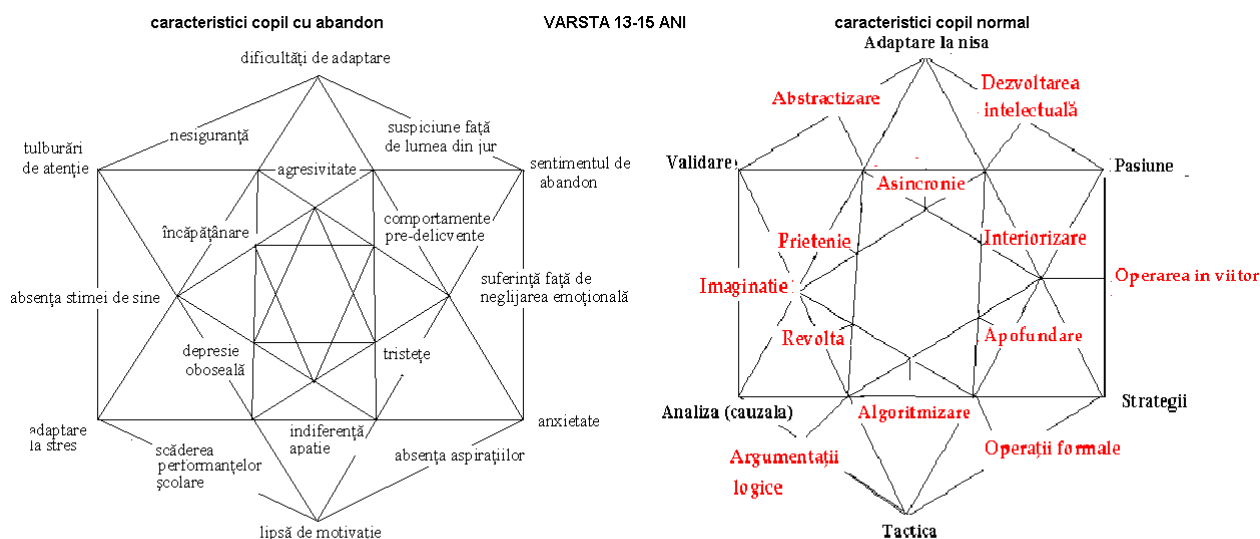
caracteristici copil cu abandon

VARSTA 13-15 ANI

caracteristici copil normal

dificultăți de adaptare

nesiguranță

suspiciune față de lumea din jur

tulburări de atenție

agresivitate

sentimentul de abandon

încăpățânare

comportamente pre-delicvente

absența stimei de sine

suferință față de neglijarea emoțională

depresie oboseală

tristețe

adaptare la stres

indiferență apatie

anxietate

scăderea performanțelor școlare

absența aspirațiilor

lipsă de motivație

Adaptare la nisa

Abstractizare

Dezvoltarea intelectuală

Validare

Pasiune

Asincronie

Prietenie

Interiorizare

Imaginatie

Operarea in viitor

Revolta

Apofundare

Analiza (cauzala)

Algoritmizare

Strategii

Argumentații logice

Operații formale

Tactica